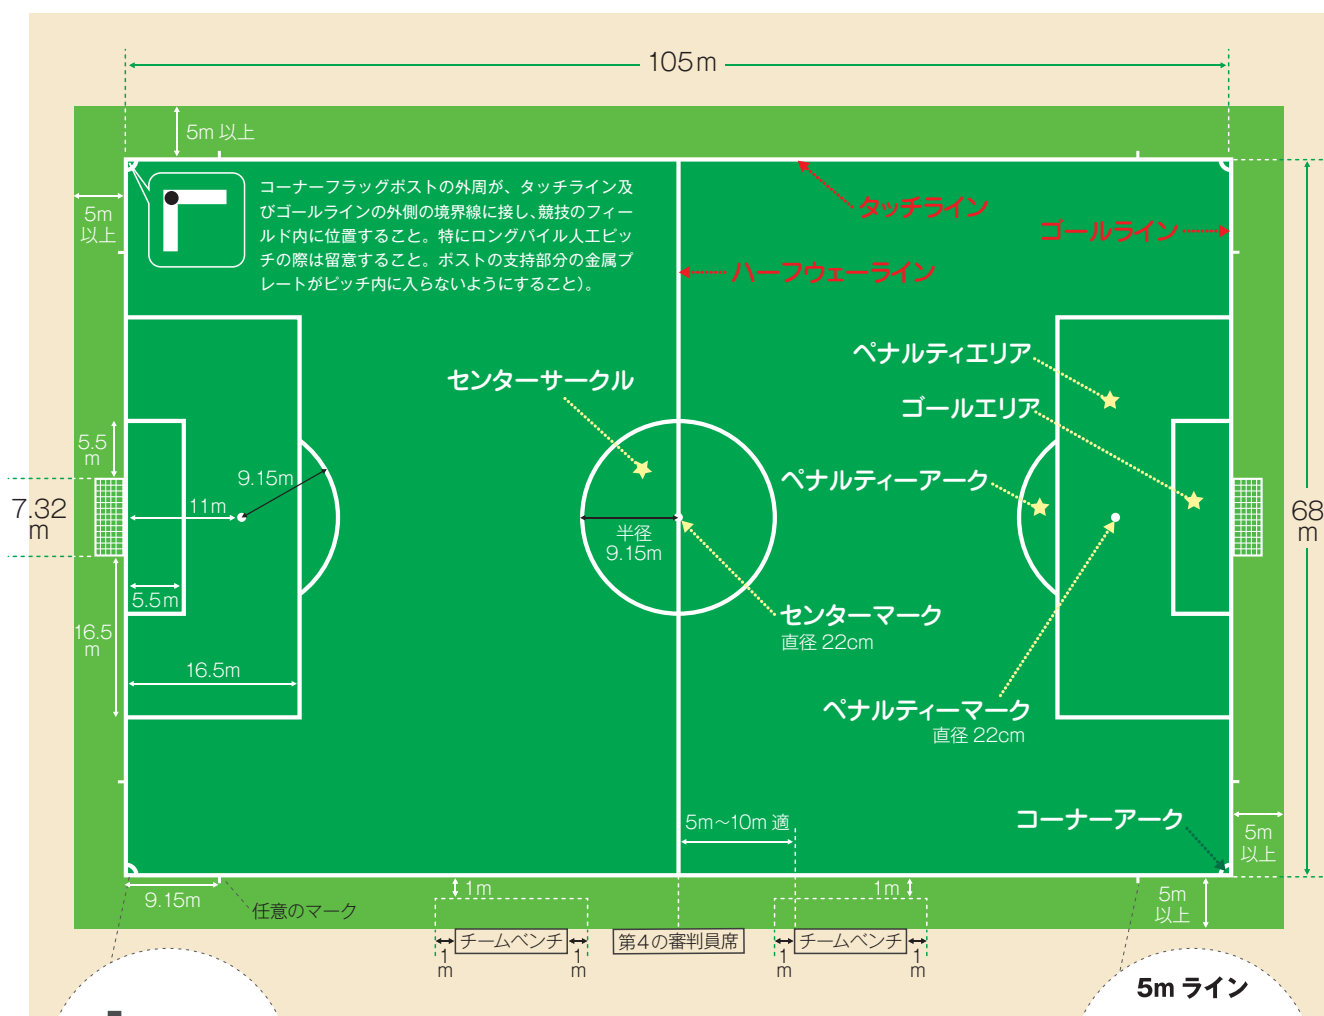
105m

5m 以上

5m 以上

コーナーフラッグポストの外周が、タッチライン及びゴールラインの外側の境界線に接し、競技のフィールド内に位置すること。特にロングパイル人エピッチの際は留意すること。ポストの支持部分の金属プレートがピッチ内に入らないようにすること)。

タッチライン

ゴールライン

ハーフウェーライン

センターサークル

ペナルティエリア

ゴールエリア

ペナルティーアーク

5.5 m

9.15m

7.32 m

11m

半径 9.15m

68 m

5.5m

センターマーク
直径 22cm

16.5 m

16.5m

ペナルティーマーク
直径 22cm

5m〜10m 適

コーナーアーク

5m 以上

9.15m

任意のマーク

1m

1m

5m 以上

チームベンチ

第4の審判員席

チームベンチ

1 m

1 m

1 m

1 m

5m ライン